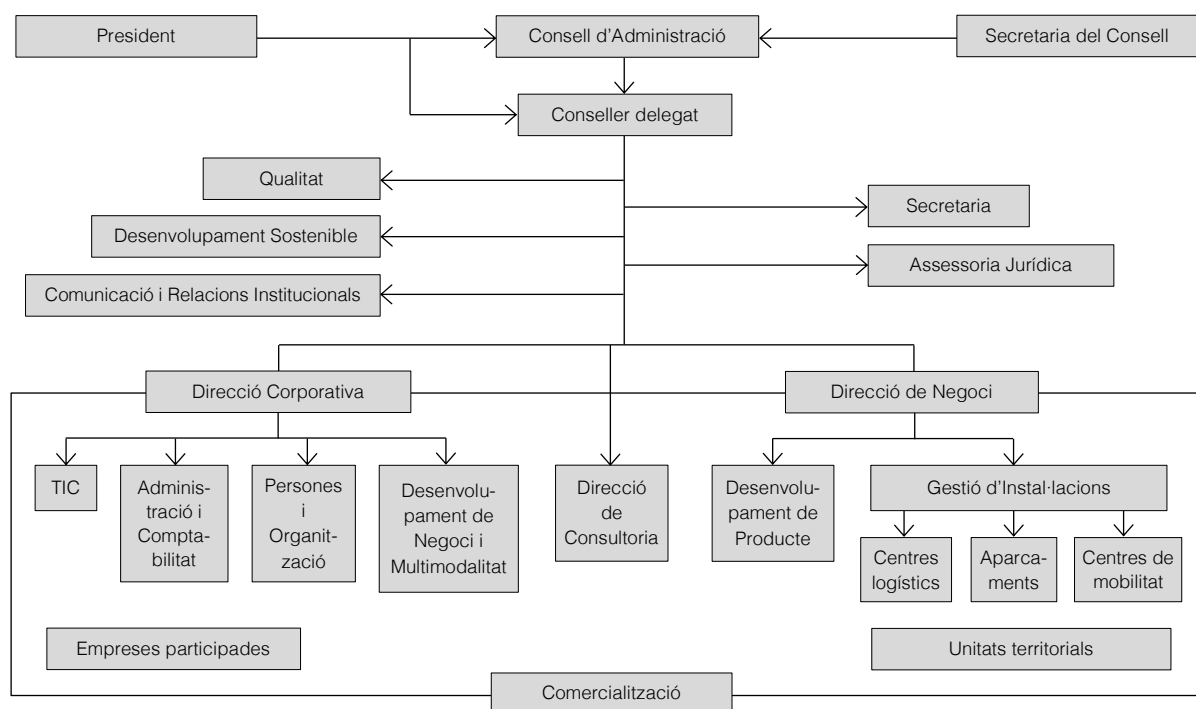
President

Consell d'Administració

Secretaria del Consell

Conseller delegat

Qualitat

Secretaria

Desenvolupament Sostenible

Assessoria Jurídica

Comunicació i Relacions Institucionals

Direcció Corporativa

Direcció de Negoci

TIC

Administració i Comptabilitat

Persones i Organització

Desenvolupament de Negoci i Multimodalitat

Direcció de Consultoria

Desenvolupament de Producte

Gestió d'Instal·lacions

Centres logístics

Aparcaments

Centres de mobilitat

Empreses participades

Unitats territorials

Comercialització